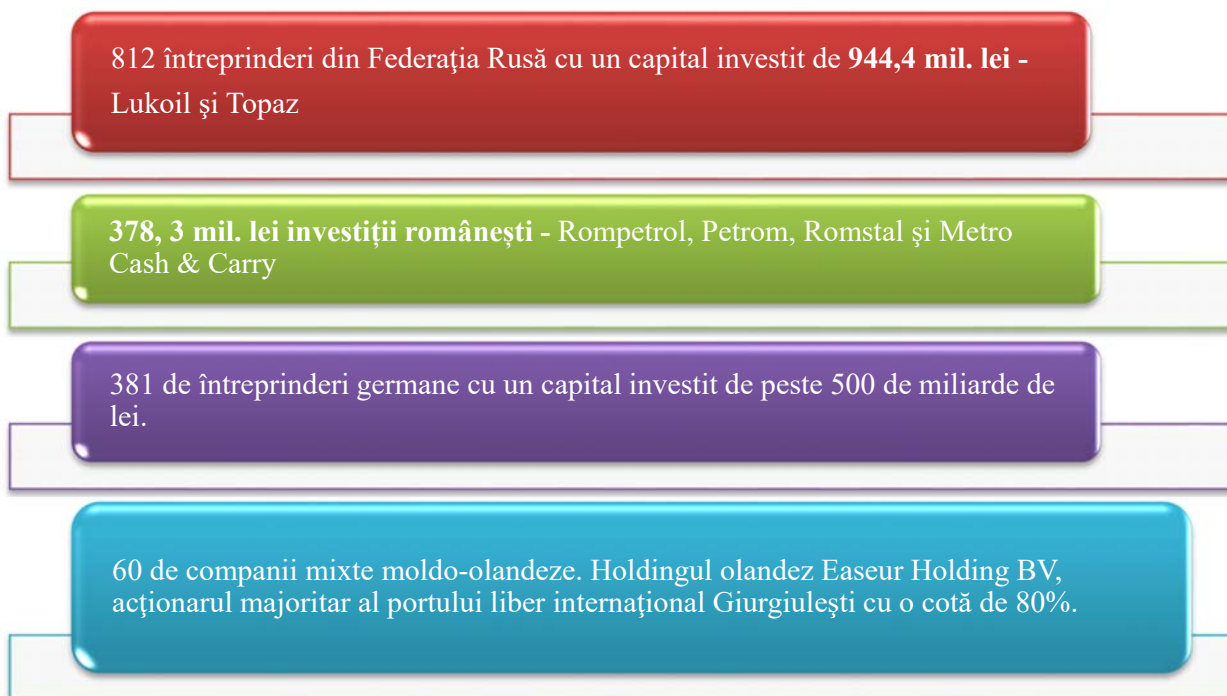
812 întreprinderi din Federaţia Rusă cu un capital investit de **944,4 mil. lei -** Lukoil şi Topaz

**378, 3 mil. lei investiții românești -** Rompetrol, Petrom, Romstal şi Metro Cash & Carry

381 de întreprinderi germane cu un capital investit de peste 500 de miliarde de lei.

60 de companii mixte moldo-olandeze. Holdingul olandez Easeur Holding BV, acţionarul majoritar al portului liber internaţional Giurgiuleşti cu o cotă de 80%.